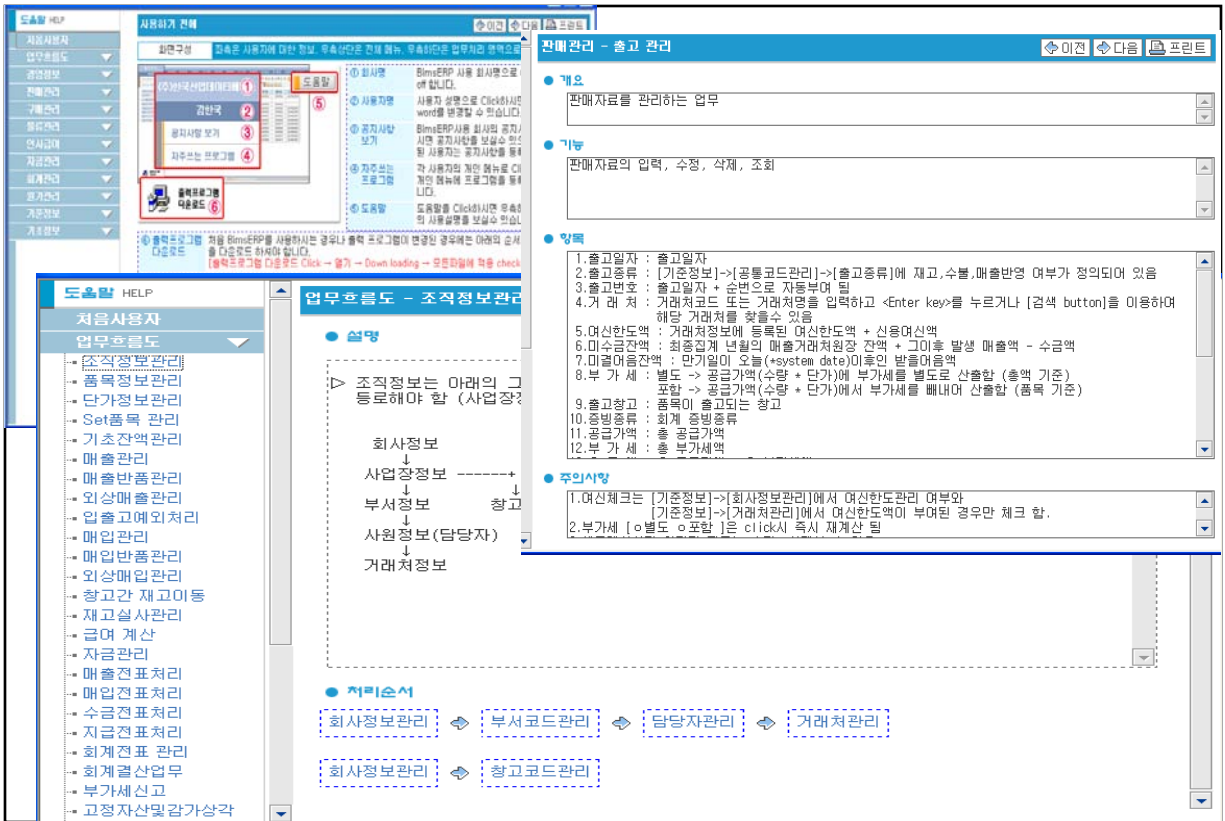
도움말 HELP
처음사용자
업무흐름도
경영정보
판매관리
구매관리
물류관리
인사급여
자금관리
회계관리
원가관리
기준정보
기초정보

사용하기 전에
이전 다음 프린트
화면구성
좌측은 사용자에 대한 정보, 우측상단은 전체 메뉴, 우측하단은 업무처리 영역으로
(주)한국산업데이터(배) ①
김한국 ②
공지사항 보기 ③
자주쓰는 프로그램 ④
도움말 ⑤
출력프로그램 다운로드 ⑥
① 회사명 BimsERP 사용 회사명으로 off 합니다.
② 사용자명 사용자 성명으로 Click하시면 word를 변경할 수 있습니다.
③ 공지사항 보기 BimsERP사용 회사의 공지사항 내에 공지사항을 보실수 있습니다. 된 사용자는 공지사항을 등록
④ 자주쓰는 프로그램 각 사용자의 개인 메뉴로 Click 개인 메뉴에 프로그램을 등록 니다.
⑤ 도움말 도움말을 Click하시면 우측 의 사용설명을 보실수 있습니다.
⑥ 출력프로그램 다운로드 처음 BimsERP를 사용하시는 경우나 출력 프로그램이 변경된 경우에는 아래의 순서 를 다운로드 하셔야 합니다.
[출력프로그램 다운로드 Click → 열기 → Down loading → 모든파일에 적용 check

도움말 HELP
처음사용자
업무흐름도
조직정보관리
품목정보관리
단가정보관리
Set품목 관리
기초잔액관리
매출관리
매출반품관리
외상매출관리
입출고예외처리
매입관리
매입반품관리
외상매입관리
창고간 재고이동
재고실사관리
급여 계산
자금관리
매출전표처리
매입전표처리
수금전표처리
지급전표처리
회계전표 관리
회계결산업무
부가세신고
고정자산및감가상각

업무흐름도 - 조직정보관리
설명
▷ 조직정보는 아래의 그 등록해야 함 (사업장
회사정보
↓
사업장정보 -------+
↓
부서정보 창고
↓
사원정보(담당자)
↓
거래처정보
처리순서
회사정보관리 → 부서코드관리 → 담당자관리 → 거래처관리
회사정보관리 → 창고코드관리

판매관리 - 출고 관리
이전 다음 프린트
개요
판매자료를 관리하는 업무
기능
판매자료의 입력, 수정, 삭제, 조회
항목
1.출고일자 : 출고일자
2.출고종류 : [기준정보]->[공통코드관리]->[출고종류]에 재고,수불,매출반영 여부가 정의되어 있음
3.출고번호 : 출고일자 + 순번으로 자동부여 됨
4.거 래 처 : 거래처코드 또는 거래처명을 입력하고 <Enter key>를 누르거나 [검색 button]을 이용하여 해당 거래처를 찾을수 있음
5.여신한도액 : 거래처정보에 등록된 여신한도액 + 신용여신액
6.미수금잔액 : 최종집계 년월의 매출거래처원장 잔액 + 그이후 발생 매출액 - 수금액
7.미결어음잔액 : 만기일이 오늘(+system date)이후인 받을어음액
8.부 가 세 : 별도 -> 공급가액(수량 * 단가)에 부가세를 별도로 산출함 (총액 기준)
포함 -> 공급가액(수량 * 단가)에서 부가세를 빼내어 산출함 (품목 기준)
9.출고창고 : 품목이 출고되는 창고
10.증빙종류 : 회계 증빙종류
11.공급가액 : 총 공급가액
12.부 가 세 : 총 부가세액
주의사항
1.여신체크는 [기준정보]->[회사정보관리]에서 여신한도관리 여부와
[기준정보]->[거래처관리]에서 여신한도액이 부여된 경우만 체크 함.
2.부가세 [ o별도 o포함 ]은 click시 즉시 재계산 됨